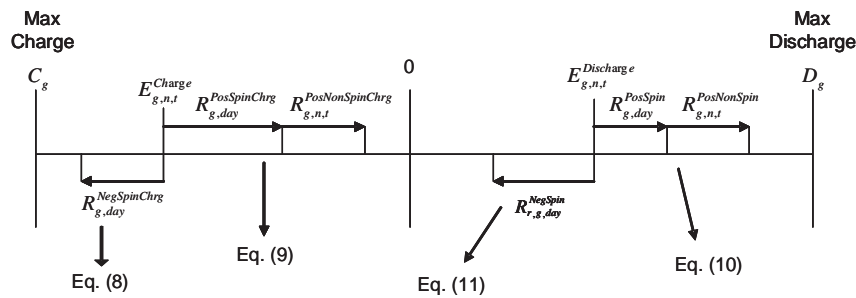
Max Charge

Max Discharge

$C_g$

$E_{g,n,t}^{Charge}$

$R_{g,day}^{PosSpinChrg}$

$R_{g,n,t}^{PosNonSpinChrg}$

0

$E_{g,n,t}^{Discharge}$

$R_{g,day}^{PosSpin}$

$R_{g,n,t}^{PosNonSpin}$

$D_g$

$R_{g,day}^{NegSpinChrg}$

$R_{r,g,day}^{NegSpin}$

Eq. (8)

Eq. (9)

Eq. (11)

Eq. (10)